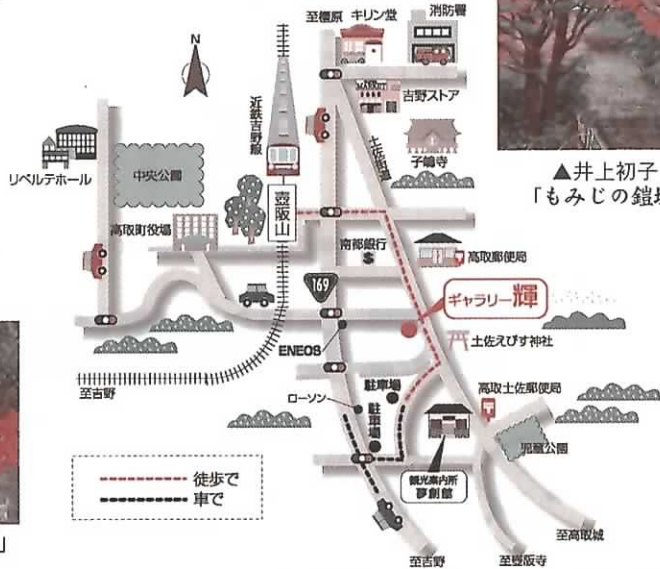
至橿原
キリン堂
消防署
N
近鉄吉野線
吉野ストア
土佐街道
子嶋寺
リベルテホール
中央公園
壺阪山
高取町役場
南都銀行
高取郵便局
169
ギャラリー輝
土佐えびす神社
ENEOS
至吉野
ローソン
駐車場
駐車場
高取土佐郵便局
児童公園
徒歩で
車で
観光案内所
夢創館
至高取城
至吉野
至壺阪寺
▲井上初子
「もみじの鎧
」